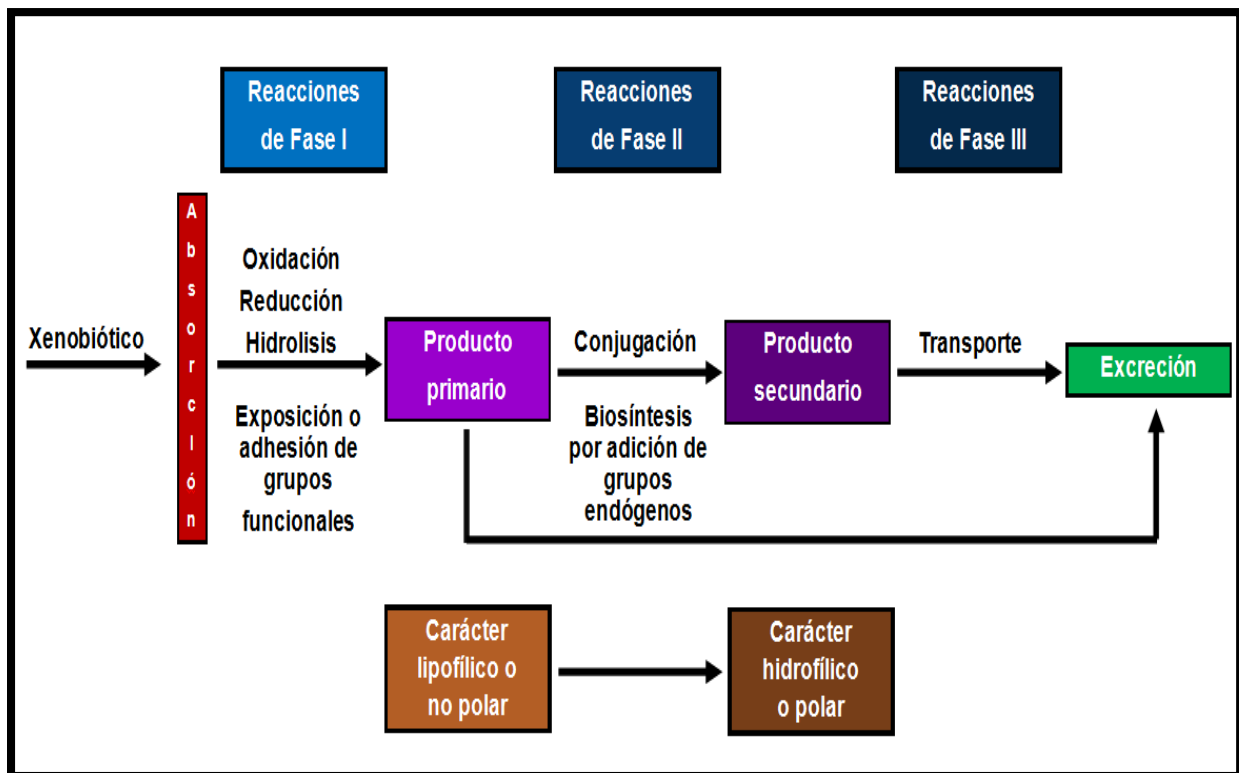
Reacciones de Fase I

Reacciones de Fase II

Reacciones de Fase III

Xenobiótico

Absorción

Oxidación
Reducción
Hidrolisis

Exposición o adhesión de grupos funcionales

Producto primario

Conjugación

Biosíntesis por adición de grupos endógenos

Producto secundario

Transporte

Excreción

Carácter lipofílico o no polar

Carácter hidrofílico o polar